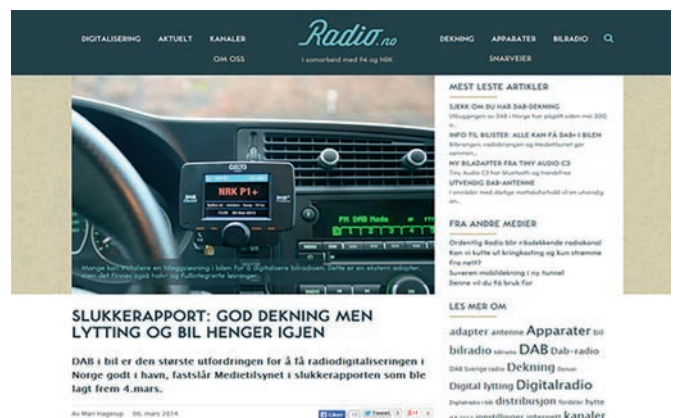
DIGITALISERING AKTUELT KANALER OM OSS

Radio.no
I samarbeid med P4 og NRK

DEKNING APPARATER BILRADIO SNARVEIER

NRK P1+

Mange kan installere en tilleggsløsning i bilen for å digitalisere bilradioen. Dette er en ekstern adapter, men det finnes også halv- og fullintegrerte løsninger.

MEST LESTE ARTIKLER

SJEKK OM DU HAR DAB-DEKNING
Utbyggingen av DAB i Norge har pågått siden mai 2012. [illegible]

INFO TIL BILISTER: ALLE KAN FÅ DAB+ I BILEN
Bilbransjen, radiobransjen og Medietilsynet går sammen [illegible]

NY BILADAPTER FRA TINY AUDIO C3
Tiny Audio C3 har bluetooth og handsfree

UTVENDIG DAB-ANTENNE
I områder med dårlige mottaksforhold vil en utvendig an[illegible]

FRA ANDRE MEDIER

Ordentlig Radio blir riksdekkende radiokanal
Kan vi kutte ut kringkasting og kun strømme fra nett?
Suneren mobildekning i ny tunnel
Denne vil du få bruk for

LES MER OM

adapter antenne Apparater bil bilradio bilradio DAB Dab-radio DAB Sverige radio Dekning Denver Digital lytting Digitalradio Digitalradio råd distribusjon fordeler flytte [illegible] innstillinger internett kanaler

SLUKKERAPPORT: GOD DEKNING MEN LYTTING OG BIL HENGER IGJEN

DAB i bil er den største utfordringen for å få radiodigitaliseringen i Norge godt i havn, fastslår Medietilsynet i slukkerapporten som ble lagt frem 4.mars.

Av Mari Hagerup 06. mars 2014

Liker Tweet